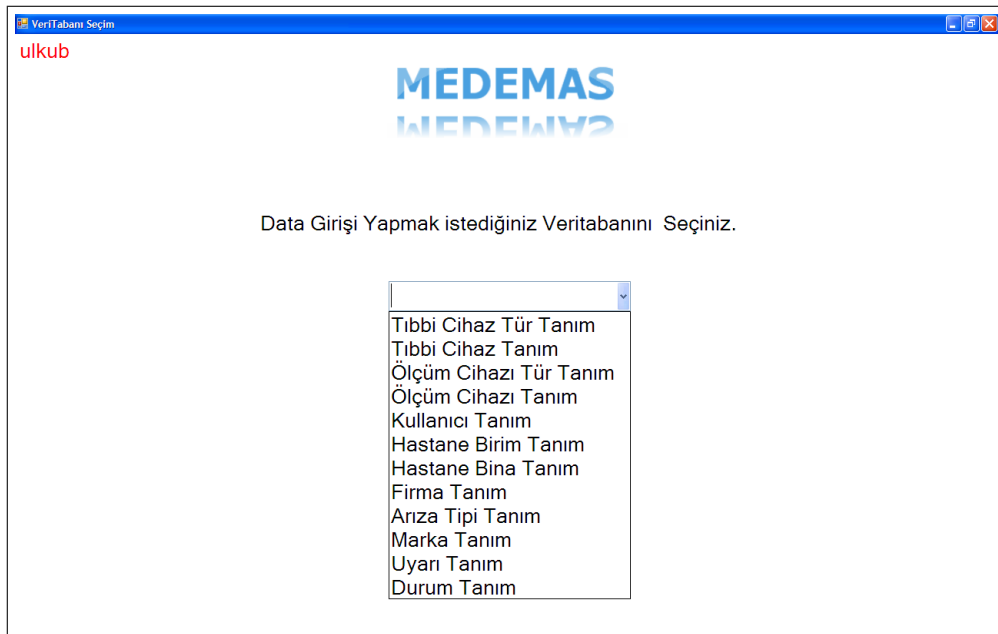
VeriTabanı Seçim

ulkub

MEDEMAS

Data Girişi Yapmak istediğiniz Veritabanını Seçiniz.

Tıbbi Cihaz Tür Tanım
Tıbbi Cihaz Tanım
Ölçüm Cihazı Tür Tanım
Ölçüm Cihazı Tanım
Kullanıcı Tanım
Hastane Birim Tanım
Hastane Bina Tanım
Firma Tanım
Arıza Tipi Tanım
Marka Tanım
Uyarı Tanım
Durum Tanım